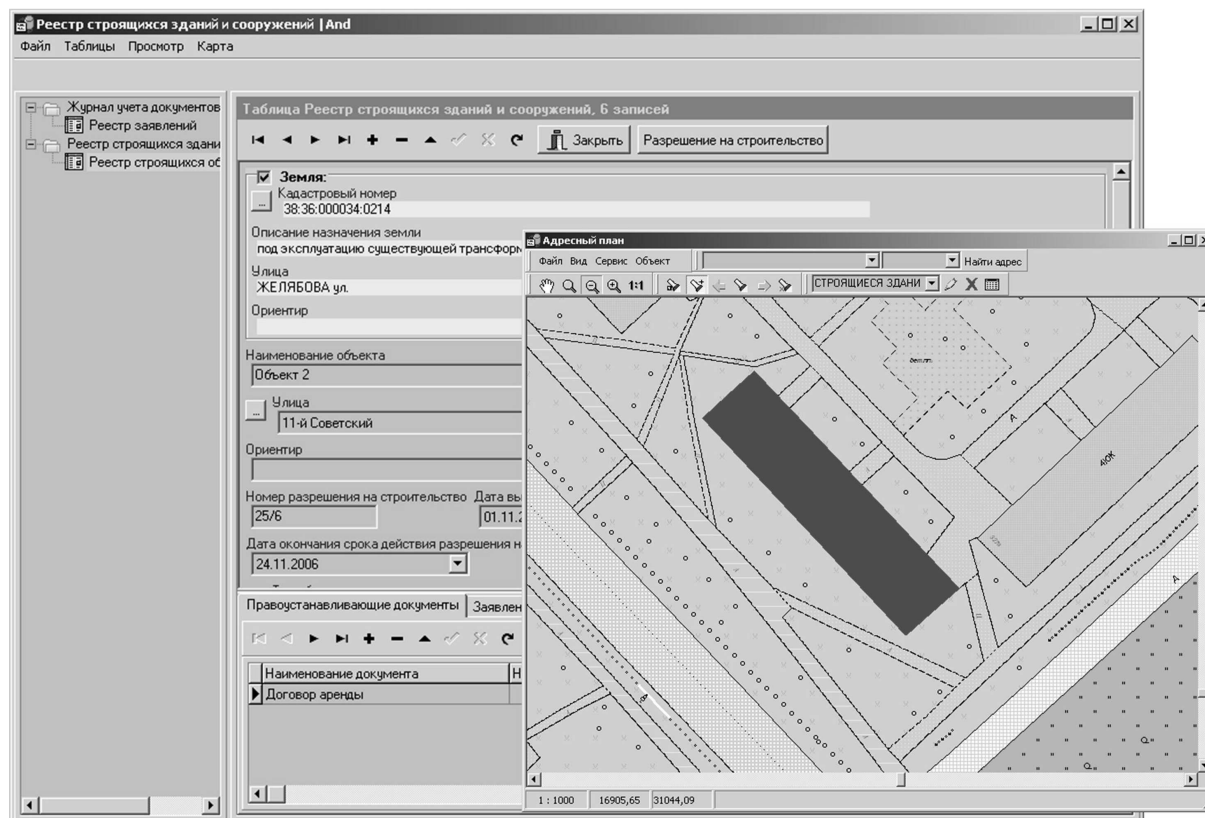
Реестр строящихся зданий и сооружений | And

Файл Таблицы Просмотр Карта

Журнал учета документов
Реестр заявлений
Реестр строящихся здани
Реестр строящихся об

Таблица Реестр строящихся зданий и сооружений, 6 записей

Закрыть Разрешение на строительство

Земля:
Кадастровый номер
38:36:000034:0214
Описание назначения земли
под эксплуатацию существующей трансформ
Улица
ЖЕЛЯБОВА ул.
Ориентир

Наименование объекта
Объект 2
Улица
11-й Советский
Ориентир

Номер разрешения на строительство Дата вы
25/6
01.11.
Дата окончания срока действия разрешения н
24.11.2006

Правоустанавливающие документы Заявлен

| Наименование документа | Н |
|---|---|
| Договор аренды | |

Адресный план
Файл Вид Сервис Объект
Найти адрес
1:1
СТРОЯЩИЕСЯ ЗДАНИ

А
А
А
40К

1 : 1000 16905,65 31044,09